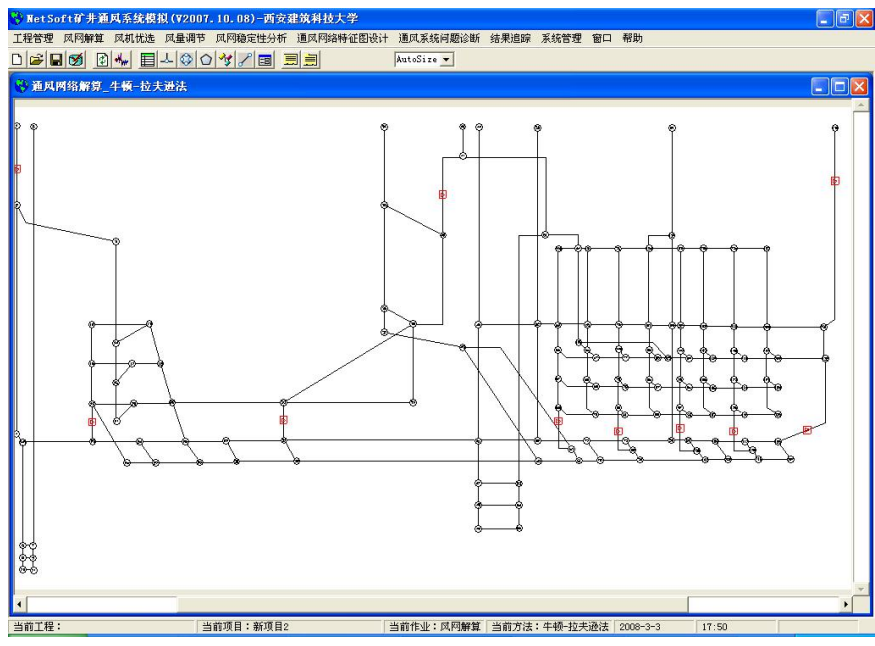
NetSoft矿井通风系统模拟(V2007.10.08)-西安建筑科技大学

工程管理 风网解算 风机优选 风量调节 风网稳定性分析 通风网络特征图设计 通风系统问题诊断 结果追踪 系统管理 窗口 帮助

AutoSize

通风网络解算_牛顿-拉夫逊法

当前工程: 当前项目:新项目2 当前作业:风网解算 当前方法:牛顿-拉夫逊法 2008-3-3 17:50